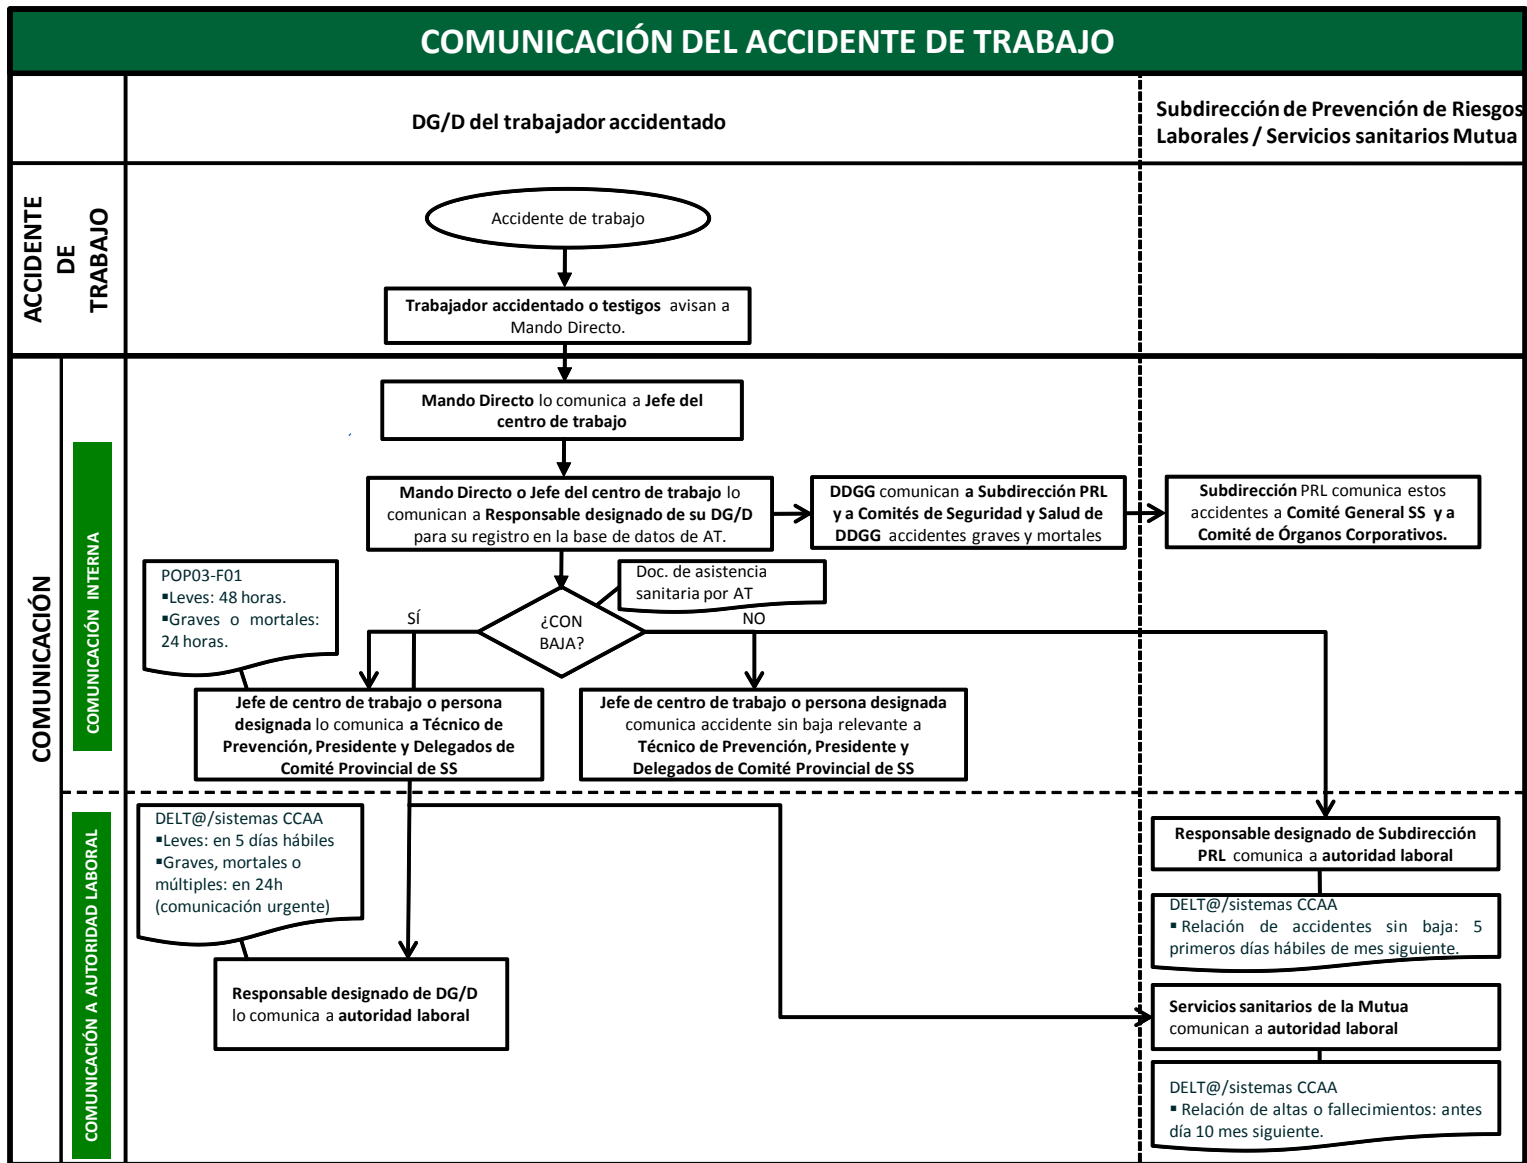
COMUNICACIÓN DEL ACCIDENTE DE TRABAJO

DG/D del trabajador accidentado

Subdirección de Prevención de Riesgos Laborales / Servicios sanitarios Mutua

ACCIDENTE DE TRABAJO

Accidente de trabajo

Trabajador accidentado o testigos avisan a Mando Directo.

COMUNICACIÓN

COMUNICACIÓN INTERNA

Mando Directo lo comunica a Jefe del centro de trabajo

Mando Directo o Jefe del centro de trabajo lo comunican a Responsable designado de su DG/D para su registro en la base de datos de AT.

DDGG comunican a Subdirección PRL y a Comités de Seguridad y Salud de DDGG accidentes graves y mortales

Subdirección PRL comunica estos accidentes a Comité General SS y a Comité de Órganos Corporativos.

POP03-F01
▪Leves: 48 horas.
▪Graves o mortales: 24 horas.

Doc. de asistencia sanitaria por AT

SÍ

¿CON BAJA?

NO

Jefe de centro de trabajo o persona designada lo comunica a Técnico de Prevención, Presidente y Delegados de Comité Provincial de SS

Jefe de centro de trabajo o persona designada comunica accidente sin baja relevante a Técnico de Prevención, Presidente y Delegados de Comité Provincial de SS

COMUNICACIÓN A AUTORIDAD LABORAL

DELT@/sistemas CCAA
▪Leves: en 5 días hábiles
▪Graves, mortales o múltiples: en 24h (comunicación urgente)

Responsable designado de DG/D lo comunica a autoridad laboral

Responsable designado de Subdirección PRL comunica a autoridad laboral

DELT@/sistemas CCAA
▪Relación de accidentes sin baja: 5 primeros días hábiles de mes siguiente.

Servicios sanitarios de la Mutua comunican a autoridad laboral

DELT@/sistemas CCAA
▪Relación de altas o fallecimientos: antes día 10 mes siguiente.